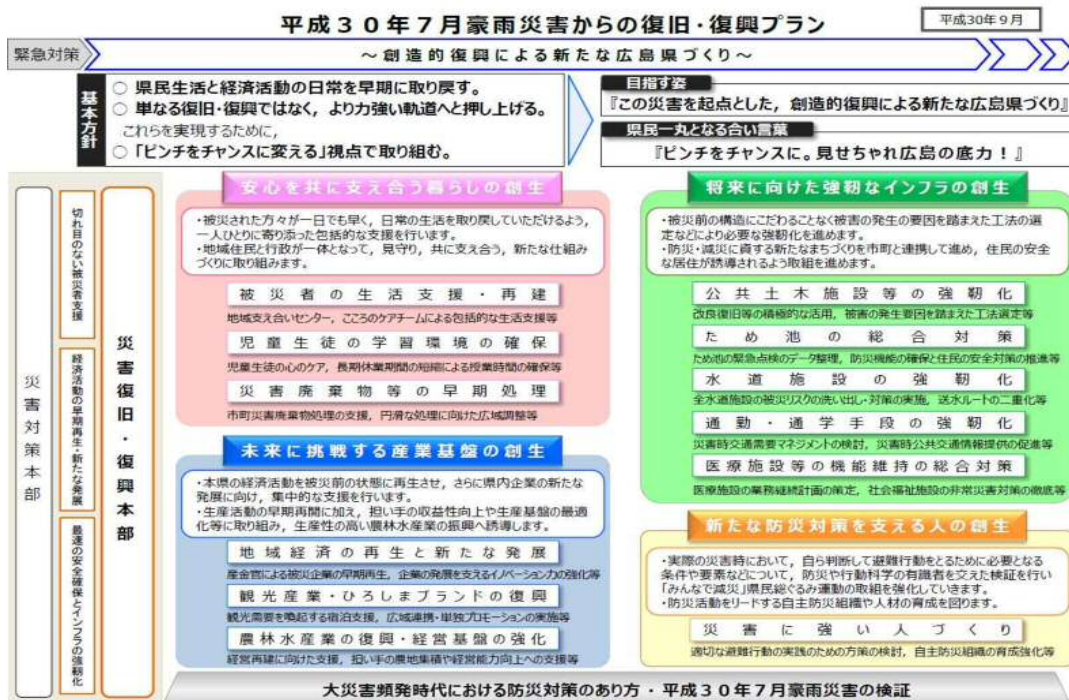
平成３０年７月豪雨災害からの復旧・復興プラン

平成30年9月

緊急対策

〜創造的復興による新たな広島県づくり〜

基本方針

○ 県民生活と経済活動の日常を早期に取り戻す。
○ 単なる復旧・復興ではなく，より力強い軌道へと押し上げる。
これらを実現するために，
○「ピンチをチャンスに変える」視点で取り組む。

目指す姿

『この災害を起点とした，創造的復興による新たな広島県づくり』

県民一丸となる合い言葉

『ピンチをチャンスに。見せちゃれ広島の底力！』

災害対策本部

切れ目のない被災者支援

経済活動の早期再生・新たな発展

最速の安全確保とインフラの強靭化

災害復旧・復興本部

安心を共に支え合う暮らしの創生

・被災された方々が一日でも早く，日常の生活を取り戻していただけるよう，一人ひとりに寄り添った包括的な支援を行います。
・地域住民と行政が一体となって，見守り，共に支え合う，新たな仕組みづくりに取り組みます。

被災者の生活支援・再建

地域支え合いセンター，こころのケアチームによる包括的な生活支援等

児童生徒の学習環境の確保

児童生徒の心のケア，長期休業期間の短縮による授業時間の確保等

災害廃棄物等の早期処理

市町災害廃棄物処理の支援，円滑な処理に向けた広域調整等

未来に挑戦する産業基盤の創生

・本県の経済活動を被災前の状態に再生させ，さらに県内企業の新たな発展に向け，集中的な支援を行います。
・生産活動の早期再開に加え，担い手の収益性向上や生産基盤の最適化等に取り組み，生産性の高い農林水産業の振興へ誘導します。

地域経済の再生と新たな発展

産金官による被災企業の早期再生，企業の発展を支えるイノベーション力の強化等

観光産業・ひろしまブランドの復興

観光需要を喚起する宿泊支援，広域連携・単独プロモーションの実施等

農林水産業の復興・経営基盤の強化

経営再建に向けた支援，担い手の農地集積や経営能力向上への支援等

将来に向けた強靭なインフラの創生

・被災前の構造にこだわることなく被害の発生の要因を踏まえた工法の選定などにより必要な強靭化を進めます。
・防災・減災に資する新たなまちづくりを市町と連携して進め，住民の安全な居住が誘導されるよう取組を進めます。

公共土木施設等の強靭化

改良復旧等の積極的な活用，被害の発生要因を踏まえた工法選定等

ため池の総合対策

ため池の緊急点検のデータ整理，防災機能の確保と住民の安全対策の推進等

水道施設の強靭化

全水道施設の被災リスクの洗い出し・対策の実施，送水ルートの二重化等

通勤・通学手段の強靭化

災害時交通需要マネジメントの検討，災害時公共交通情報提供の促進等

医療施設等の機能維持の総合対策

医療施設の業務継続計画の策定，社会福祉施設の非常災害対策の徹底等

新たな防災対策を支える人の創生

・実際の災害時において，自ら判断して避難行動をとるために必要となる条件や要素などについて，防災や行動科学の有識者を交えた検証を行い「みんなで減災」県民総ぐるみ運動の取組を強化していきます。
・防災活動をリードする自主防災組織や人材の育成を図ります。

災害に強い人づくり

適切な避難行動の実践のための方策の検討，自主防災組織の育成強化等

大災害頻発時代における防災対策のあり方・平成３０年７月豪雨災害の検証